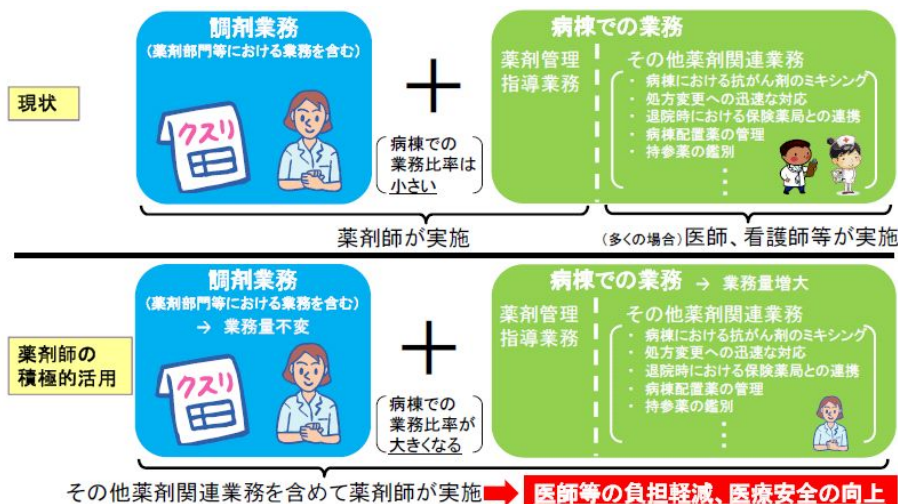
現状

調剤業務
(薬剤部門等における業務を含む)

クスリ

病棟での業務比率は小さい

病棟での業務

薬剤管理指導業務

その他薬剤関連業務
・病棟における抗がん剤のミキシング
・処方変更への迅速な対応
・退院時における保険薬局との連携
・病棟配置薬の管理
・持参薬の鑑別
⋮

薬剤師が実施

(多くの場合)医師、看護師等が実施

薬剤師の積極的活用

調剤業務
(薬剤部門等における業務を含む)
→ 業務量不変

クスリ

病棟での業務比率が大きくなる

病棟での業務 → 業務量増大

薬剤管理指導業務

その他薬剤関連業務
・病棟における抗がん剤のミキシング
・処方変更への迅速な対応
・退院時における保険薬局との連携
・病棟配置薬の管理
・持参薬の鑑別
⋮

その他薬剤関連業務を含めて薬剤師が実施

医師等の負担軽減、医療安全の向上